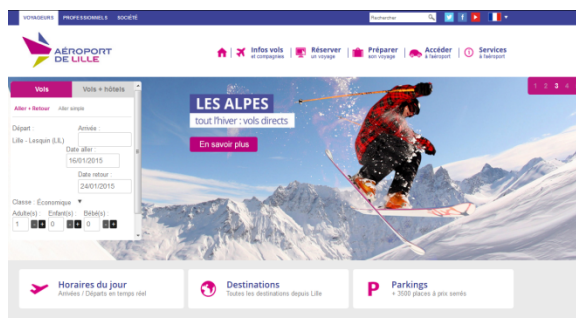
VOYAGEURS PROFESSIONELS SOCIÉTÉ

Rechercher

AÉROPORT DE LILLE

Infos vols et compagnies | Réserver un voyage | Préparer son voyage | Accéder à l'aéroport | Services à l'aéroport

Vols | Vols + hôtels

Aller + Retour | Aller simple

Départ : Lille - Lesquin (LIL)

Arrivée :

Date aller 16/01/2015

Date retour 24/01/2015

Classe : Économique

Adulte(s) : 1 | Enfant(s) : 0 | Bébé(s) : 0

LES ALPES
tout l'hiver : vols directs

En savoir plus

1 2 3 4

Horaires du jour
Arrivées / Départs en temps réel

Destinations
Toutes les destinations depuis Lille

Parkings
+ 3500 places à prix serrés